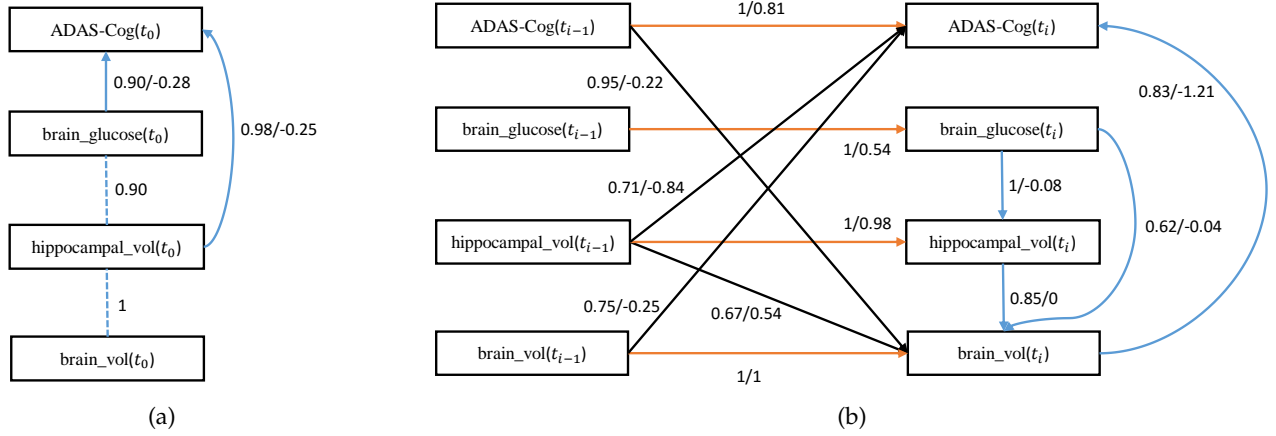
ADAS-Cog($t_0$)

0.90/-0.28

brain_glucose($t_0$)

0.98/-0.25

0.90

hippocampal_vol($t_0$)

1

brain_vol($t_0$)

(a)

ADAS-Cog($t_{i-1}$)

1/0.81

ADAS-Cog($t_i$)

0.95/-0.22

0.83/-1.21

brain_glucose($t_{i-1}$)

brain_glucose($t_i$)

1/0.54

0.71/-0.84

1/-0.08

hippocampal_vol($t_{i-1}$)

1/0.98

hippocampal_vol($t_i$)

0.62/-0.04

0.85/0

0.75/-0.25

0.67/0.54

brain_vol($t_{i-1}$)

brain_vol($t_i$)

1/1

(b)